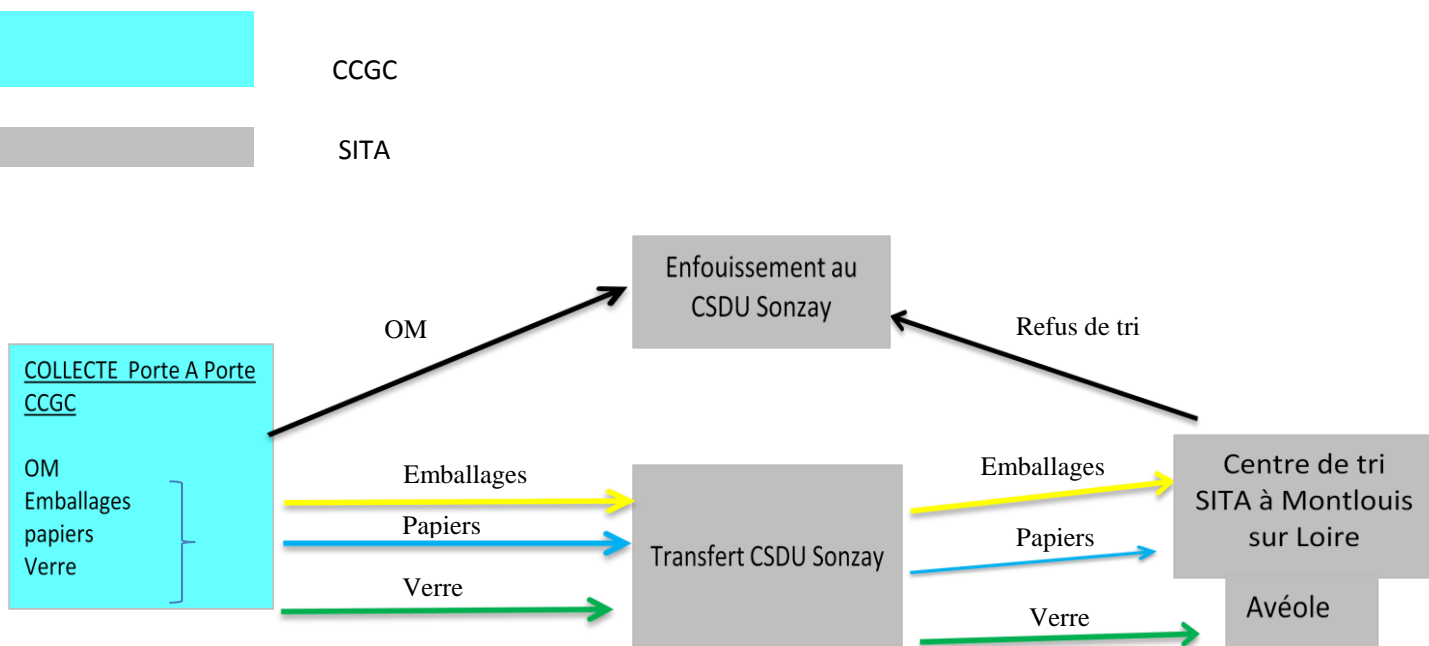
CCGC

SITA

Enfouissement au CSDU Sonzay

OM

Refus de tri

COLLECTE Porte A Porte CCGC

OM
Emballages
papiers
Verre

Emballages

Papiers

Verre

Transfert CSDU Sonzay

Emballages

Papiers

Verre

Centre de tri SITA à Montlouis sur Loire

Avéole